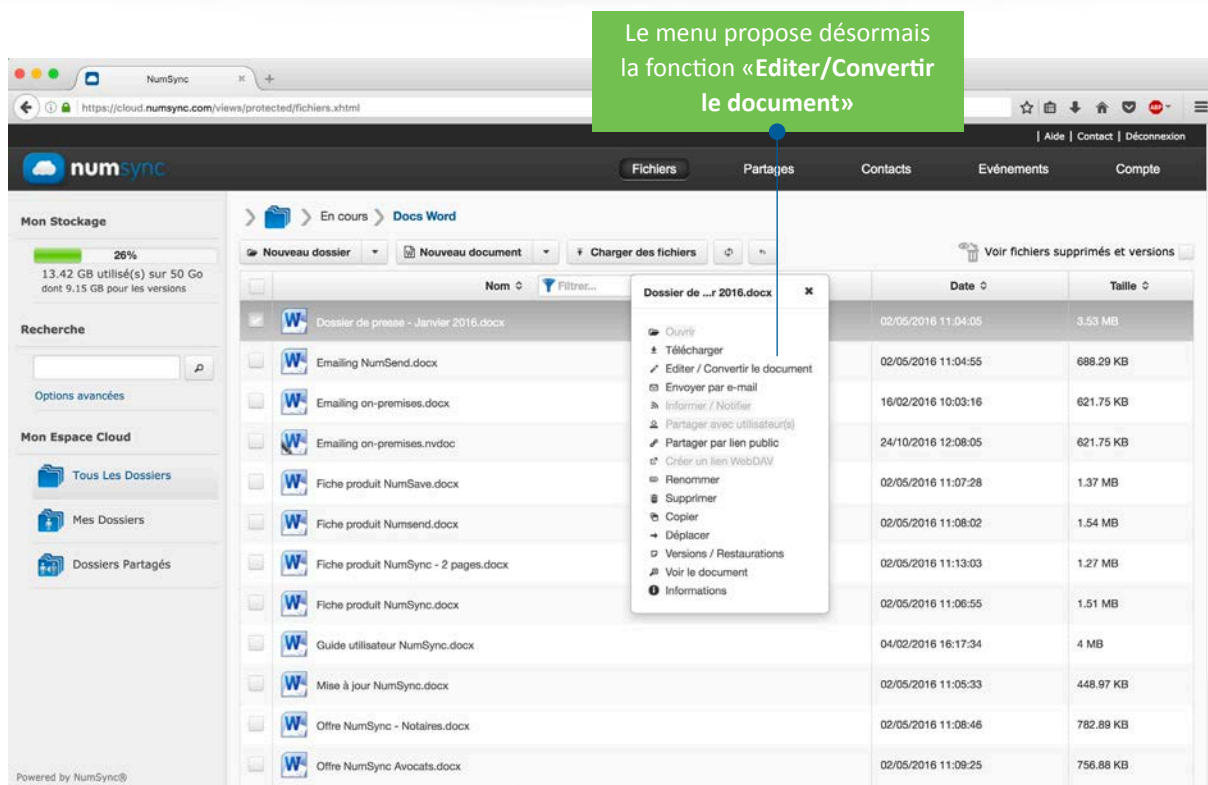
Le menu propose désormais la fonction «Editer/Convertir le document»

NumSync

https://cloud.numsync.com/views/protected/fichiers.xhtml

| Aide | Contact | Déconnexion

numsync

Fichiers Partages Contacts Evénements Compte

Mon Stockage

26%

13.42 GB utilisé(s) sur 50 Go
dont 9.15 GB pour les versions

Recherche

Options avancées

Mon Espace Cloud

Tous Les Dossiers

Mes Dossiers

Dossiers Partagés

Powered by NumSync®

En cours > Docs Word

Nouveau dossier | Nouveau document | Charger des fichiers

Voir fichiers supprimés et versions

Dossier de ...r 2016.docx ×

Ouvrir
Télécharger
Editer / Convertir le document
Envoyer par e-mail
Informer / Notifier
Partager avec utilisateur(s)
Partager par lien public
Créer un lien WebDAV
Renommer
Supprimer
Copier
Déplacer
Versions / Restaurations
Voir le document
Informations

| Nom | Date | Taille |
|---|---|---|
| Dossier de presse - Janvier 2016.docx | 02/05/2016 11:04:05 | 3.53 MB |
| Emailing NumSend.docx | 02/05/2016 11:04:55 | 688.29 KB |
| Emailing on-premises.docx | 16/02/2016 10:03:16 | 621.75 KB |
| Emailing on-premises.nvdoc | 24/10/2016 12:08:05 | 621.75 KB |
| Fiche produit NumSave.docx | 02/05/2016 11:07:28 | 1.37 MB |
| Fiche produit Numsend.docx | 02/05/2016 11:08:02 | 1.54 MB |
| Fiche produit NumSync - 2 pages.docx | 02/05/2016 11:13:03 | 1.27 MB |
| Fiche produit NumSync.docx | 02/05/2016 11:06:55 | 1.51 MB |
| Guide utilisateur NumSync.docx | 04/02/2016 16:17:34 | 4 MB |
| Mise à jour NumSync.docx | 02/05/2016 11:05:33 | 448.97 KB |
| Offre NumSync - Notaires.docx | 02/05/2016 11:08:46 | 782.89 KB |
| Offre NumSync Avocats.docx | 02/05/2016 11:09:25 | 756.88 KB |